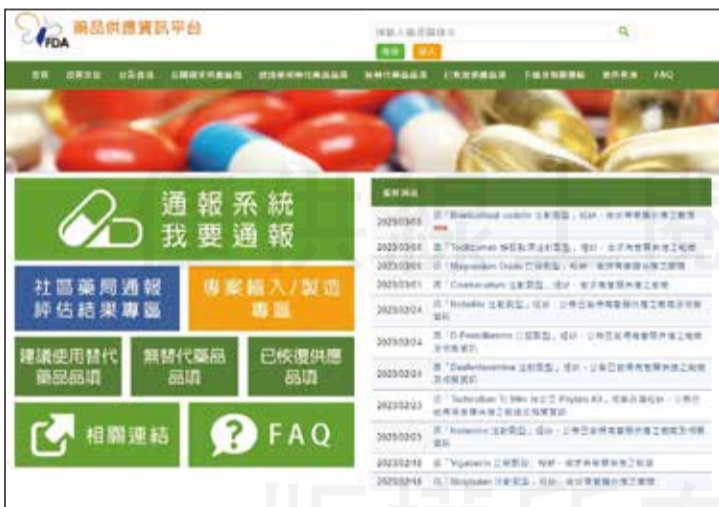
FDA 藥品供應資訊平台

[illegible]

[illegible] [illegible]

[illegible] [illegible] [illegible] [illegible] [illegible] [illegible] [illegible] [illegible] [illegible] FAQ

通報系統
我要通報

社區藥局通報
評估結果專區

專案輸入/製造
專區

建議使用替代
藥品品項

無替代藥品
品項

已恢復供應
品項

相關連結

FAQ

最新消息

2023/03/03 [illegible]
2023/03/03 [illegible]
2023/03/01 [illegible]
2023/03/01 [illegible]
2023/02/24 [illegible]
2023/02/24 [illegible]
2023/02/24 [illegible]
2023/02/23 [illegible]
2023/02/23 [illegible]
2023/02/16 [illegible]
2023/02/16 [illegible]